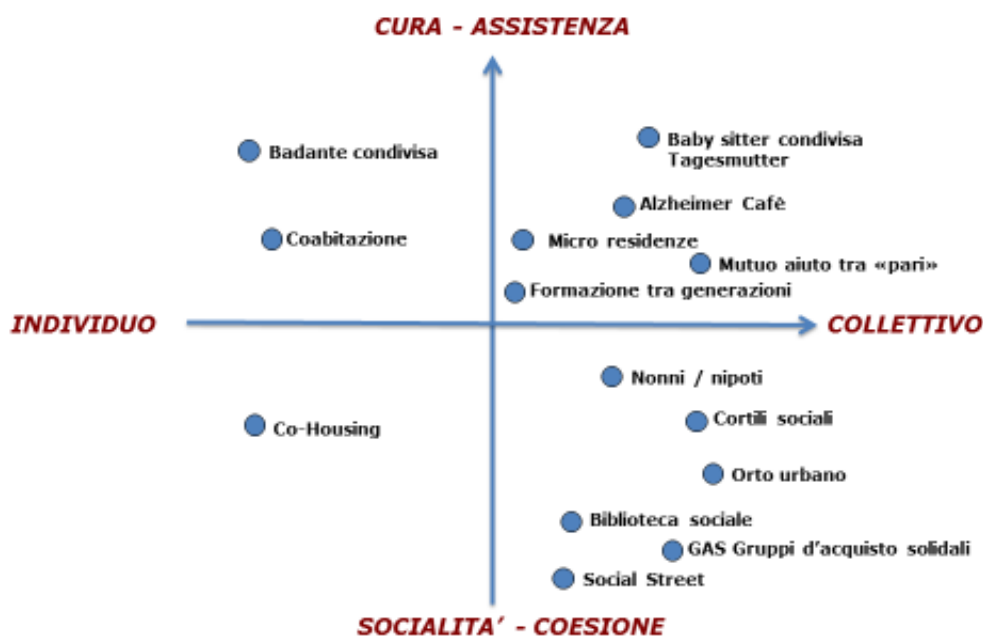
CURA - ASSISTENZA

Badante condivisa

Baby sitter condivisa
Tagesmutter

Alzheimer Cafè

Coabitazione

Micro residenze

Mutuo aiuto tra «pari»

Formazione tra generazioni

INDIVIDUO

COLLETTIVO

Nonni / nipoti

Co-Housing

Cortili sociali

Orto urbano

Biblioteca sociale

GAS Gruppi d'acquisto solidali

Social Street

SOCIALITA' - COESIONE